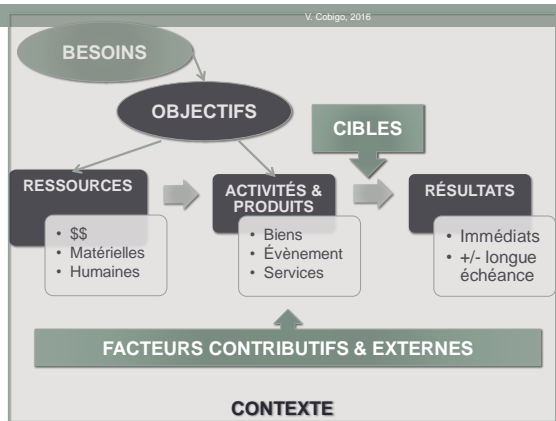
V. Cobigo, 2016

BESOINS

OBJECTIFS

CIBLES

RESSOURCES

• \$\$
• Matérielles
• Humaines

ACTIVITÉS & PRODUITS

• Biens
• Évènement
• Services

RÉSULTATS

• Immédiats
• +/- longue échéance

FACTEURS CONTRIBUTIFS & EXTERNES

CONTEXTE